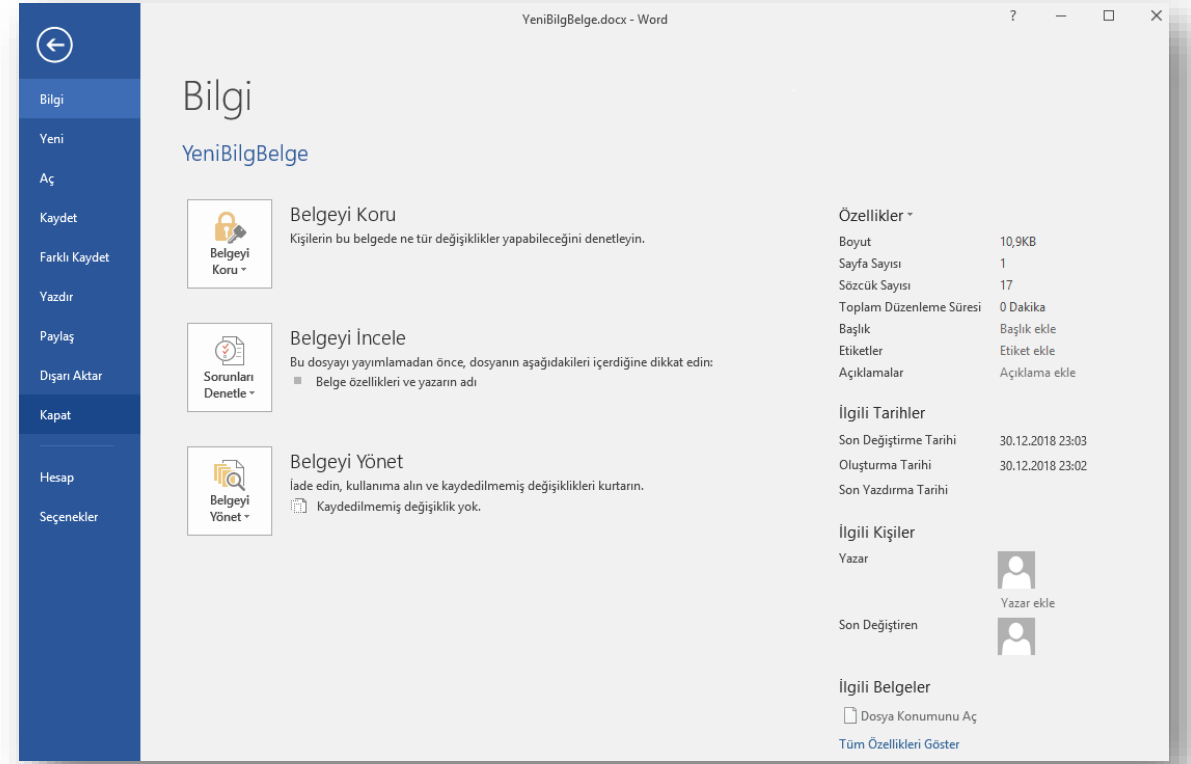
YeniBilgBelge.docx - Word

?

Bilgi
Yeni
Aç
Kaydet
Farklı Kaydet
Yazdır
Paylaş
Dışarı Aktar
Kapat

Hesap
Seçenekler

Bilgi

YeniBilgBelge

Belgeyi Koru ▾

Belgeyi Koru
Kişilerin bu belgede ne tür değişiklikler yapabileceğini denetleyin.

Sorunları Denetle ▾

Belgeyi İncele
Bu dosyayı yayımlamadan önce, dosyanın aşağıdakileri içerdiğine dikkat edin:
Belge özellikleri ve yazarın adı

Belgeyi Yönet ▾

Belgeyi Yönet
İade edin, kullanıma alın ve kaydedilmemiş değişiklikleri kurtarın.
Kaydedilmemiş değişiklik yok.

Özellikler ▾

| | |
|---|---|
| Boyut | 10,9KB |
| Sayfa Sayısı | 1 |
| Sözcük Sayısı | 17 |
| Toplam Düzenleme Süresi | 0 Dakika |
| Başlık | Başlık ekle |
| Etiketler | Etiket ekle |
| Açıklamalar | Açıklama ekle |

İlgili Tarihler

| | |
|---|---|
| Son Değiştirme Tarihi | 30.12.2018 23:03 |
| Oluşturma Tarihi | 30.12.2018 23:02 |
| Son Yazdırma Tarihi | |

İlgili Kişiler
Yazar
Yazar ekle
Son Değiştiren

İlgili Belgeler
Dosya Konumunu Aç
Tüm Özellikleri Göster